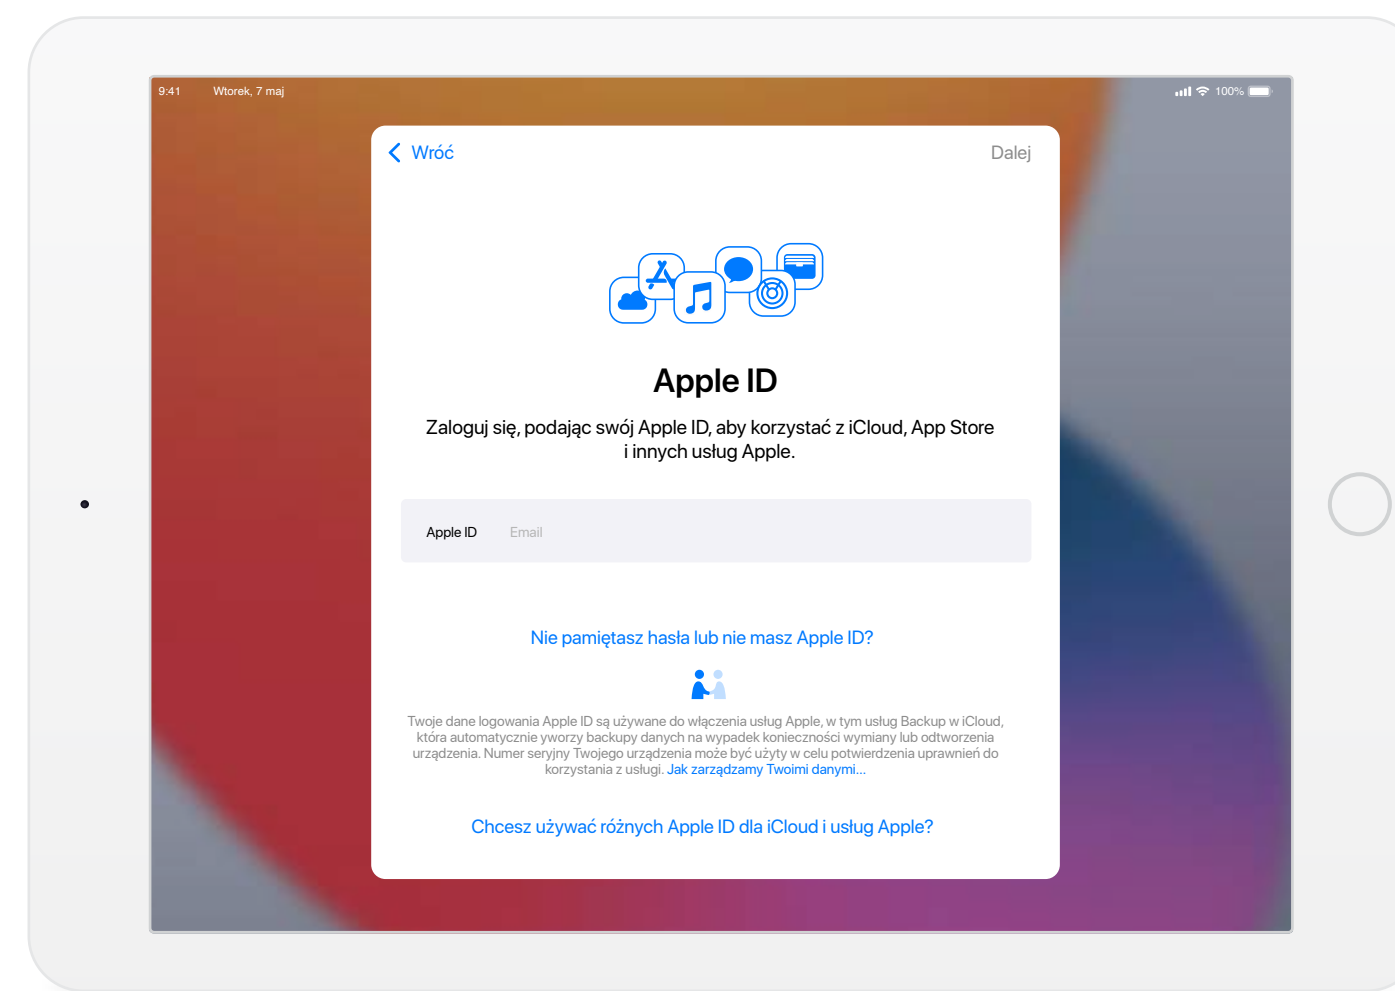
9:41 Wtorek, 7 maj

100%

Wróć

Dalej

Apple ID

Zaloguj się, podając swój Apple ID, aby korzystać z iCloud, App Store i innych usług Apple.

Apple ID Email

Nie pamiętasz hasła lub nie masz Apple ID?

Twoje dane logowania Apple ID są używane do włączenia usług Apple, w tym usług Backup w iCloud, która automatycznie yworzy backupy danych na wypadek konieczności wymiany lub odtworzenia urządzenia. Numer seryjny Twojego urządzenia może być użyty w celu potwierdzenia uprawnień do korzystania z usługi. Jak zarządzamy Twoimi danymi...

Chcesz używać różnych Apple ID dla iCloud i usług Apple?